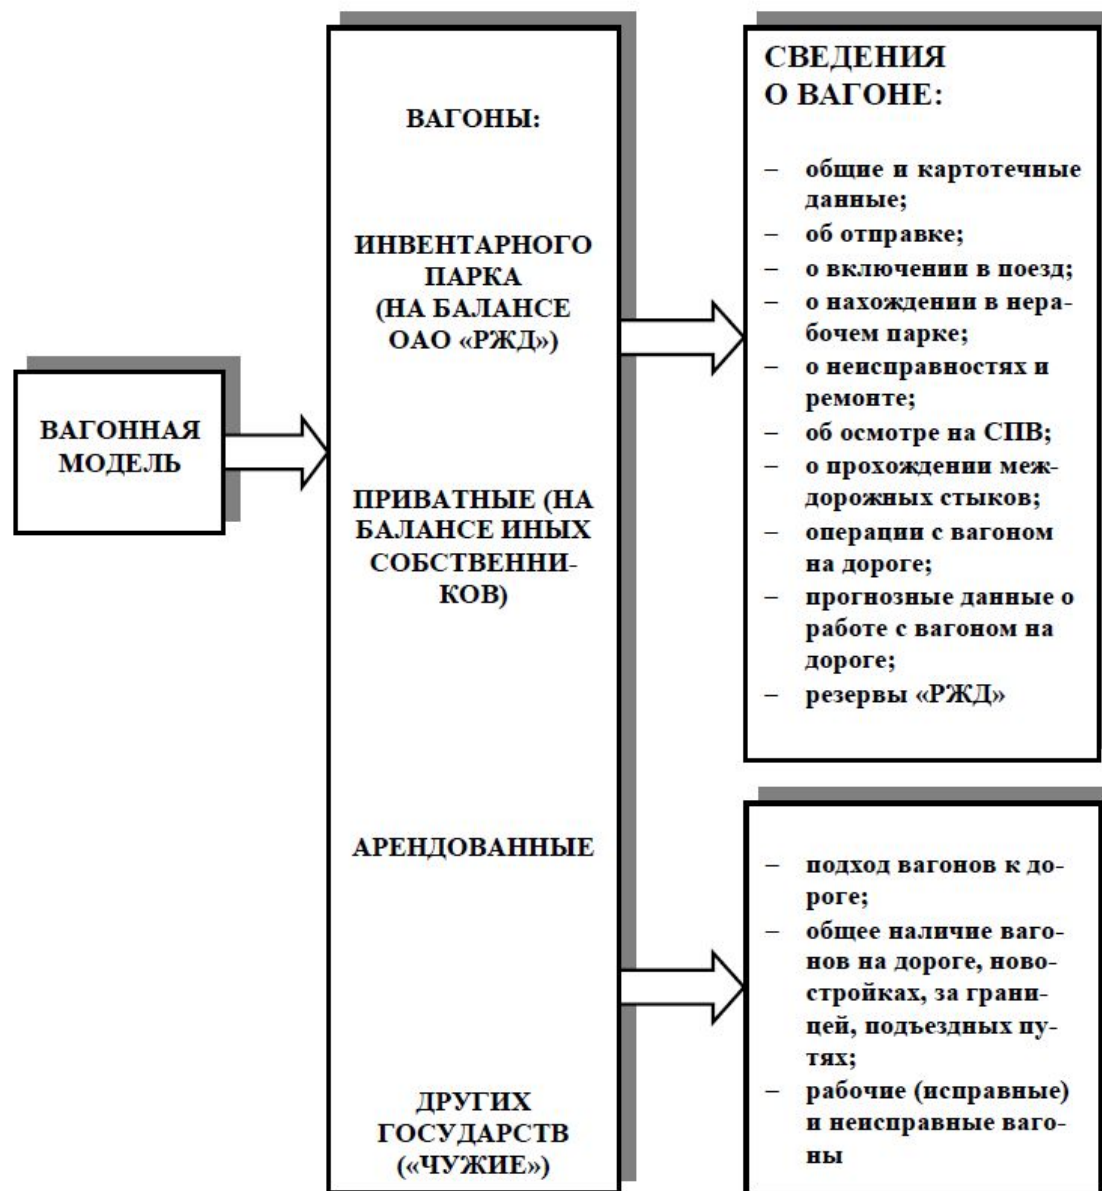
ВАГОННАЯ МОДЕЛЬ

ВАГОНЫ:

ИНВЕНТАРНОГО ПАРКА (НА БАЛАНСЕ ОАО «РЖД»)

ПРИВАТНЫЕ (НА БАЛАНСЕ ИНЫХ СОБСТВЕННИКОВ)

АРЕНДОВАННЫЕ

ДРУГИХ ГОСУДАРСТВ («ЧУЖИЕ»)

СВЕДЕНИЯ О ВАГОНЕ:

– общие и картотечные данные;
– об отправке;
– о включении в поезд;
– о нахождении в нерабочем парке;
– о неисправностях и ремонте;
– об осмотре на СПВ;
– о прохождении междорожных стыков;
– операции с вагоном на дороге;
– прогнозные данные о работе с вагоном на дороге;
– резервы «РЖД»

– подход вагонов к дороге;
– общее наличие вагонов на дороге, новостройках, за границей, подъездных путях;
– рабочие (исправные) и неисправные вагоны